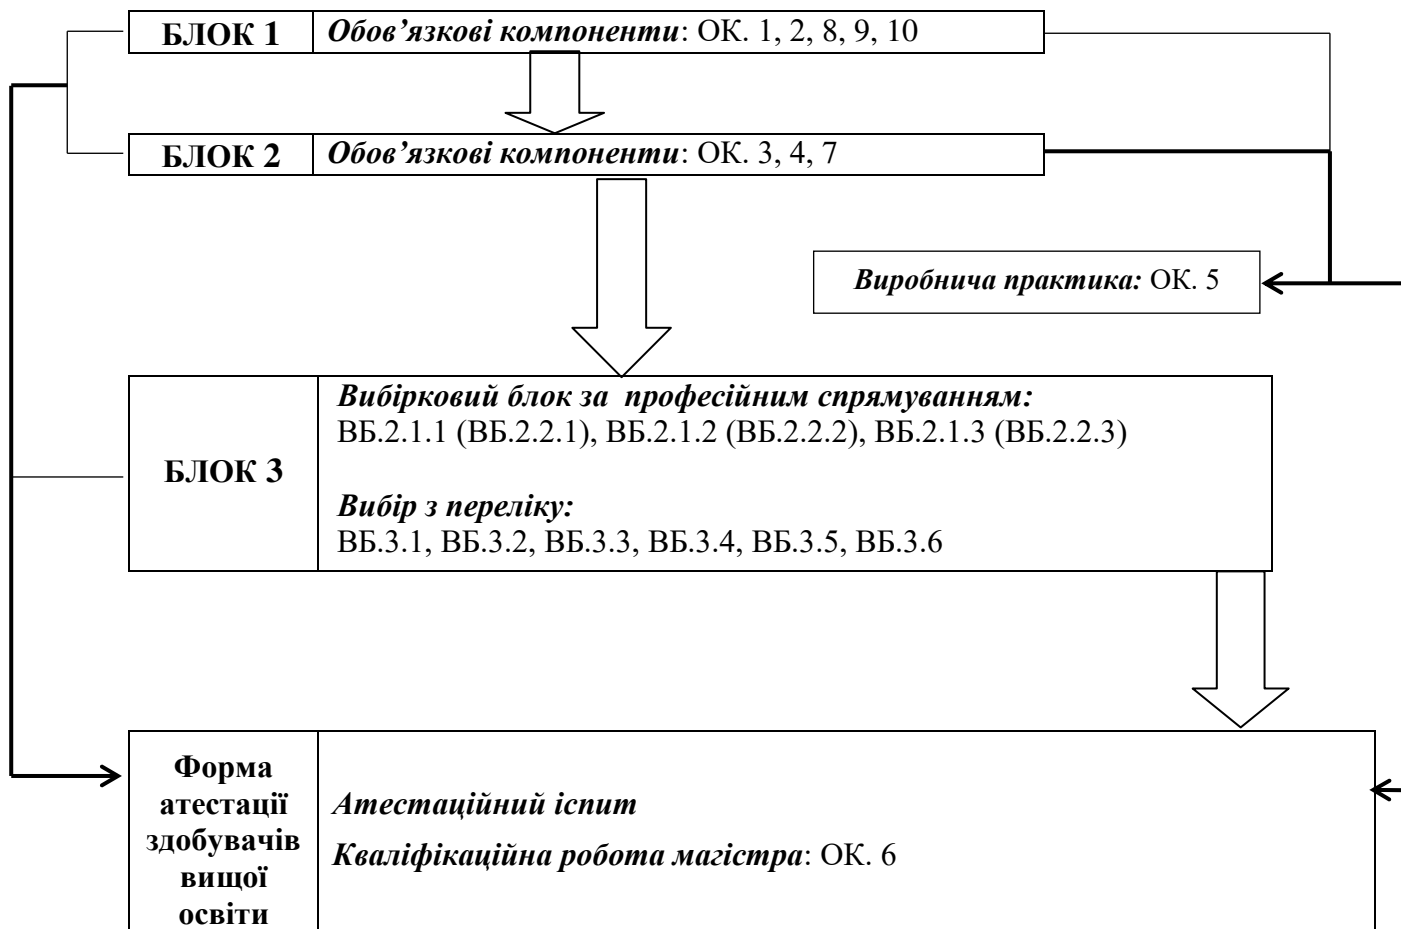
БЛОК 1 | *Обов’язкові компоненти*: ОК. 1, 2, 8, 9, 10

БЛОК 2 | *Обов’язкові компоненти*: ОК. 3, 4, 7

*Виробнича практика:* ОК. 5

БЛОК 3

*Вибірковий блок за професійним спрямуванням:*
ВБ.2.1.1 (ВБ.2.2.1), ВБ.2.1.2 (ВБ.2.2.2), ВБ.2.1.3 (ВБ.2.2.3)

*Вибір з переліку:*
ВБ.3.1, ВБ.3.2, ВБ.3.3, ВБ.3.4, ВБ.3.5, ВБ.3.6

Форма атестації здобувачів вищої освіти

*Атестаційний іспит*

*Кваліфікаційна робота магістра*: ОК. 6